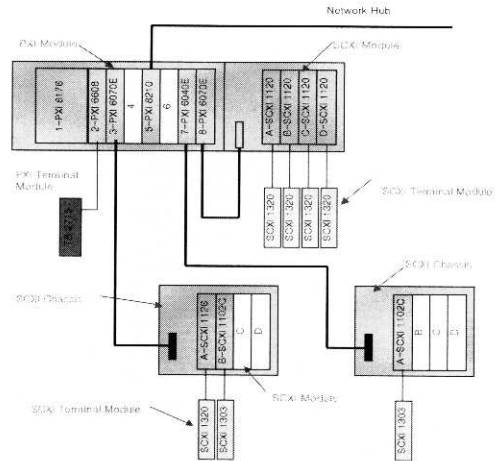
Network Hub

PXI Modules

SCXI Modules

1-PXI 8176

2-PXI 6608

3-PXI 6070E

4

5-PXI 8210

6

7-PXI 6040E

8-PXI 6070E

A-SCXI 1120

B-SCXI 1120

C-SCXI 1120

D-SCXI 1120

PXI Terminal Module

TB-2715

SCXI 1320

SCXI 1320

SCXI 1320

SCXI 1320

SCXI Terminal Module

SCXI Chassis

SCXI Chassis

A-SCXI 1126

B-SCXI 1102C

C

D

A-SCXI 1102C

B

C

D

SCXI Modules

SCXI Terminal Module

SCXI 1320

SCXI 1303

SCXI 1303